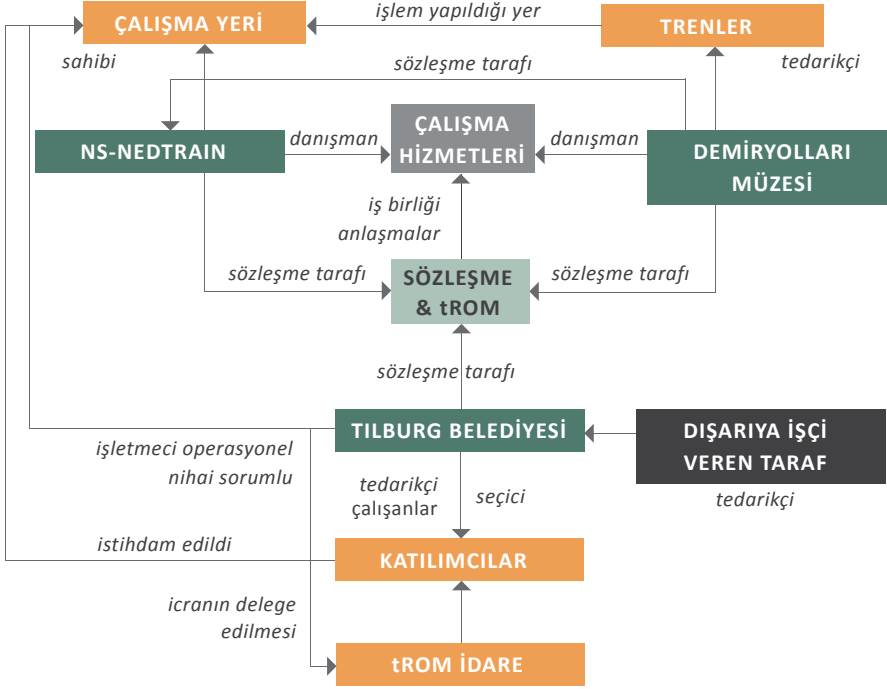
ÇALIŞMA YERİ

işlem yapıldığı yer

TRENLER

sahibi

sözleşme tarafı

tedarikçi

NS-NEDTRAIN

danışman

ÇALIŞMA HİZMETLERİ

danışman

DEMİRYOLLARI MÜZESİ

iş birliği anlaşmalar

sözleşme tarafı

SÖZLEŞME & tROM

sözleşme tarafı

sözleşme tarafı

TILBURG BELEDİYESİ

DIŞARIYA İŞÇİ VEREN TARAF

işletmeci operasyonel nihai sorumlu

tedarikçi çalışanlar

seçici

tedarikçi

istihdam edildi

KATILIMCILAR

icranın delege edilmesi

tROM İDARE